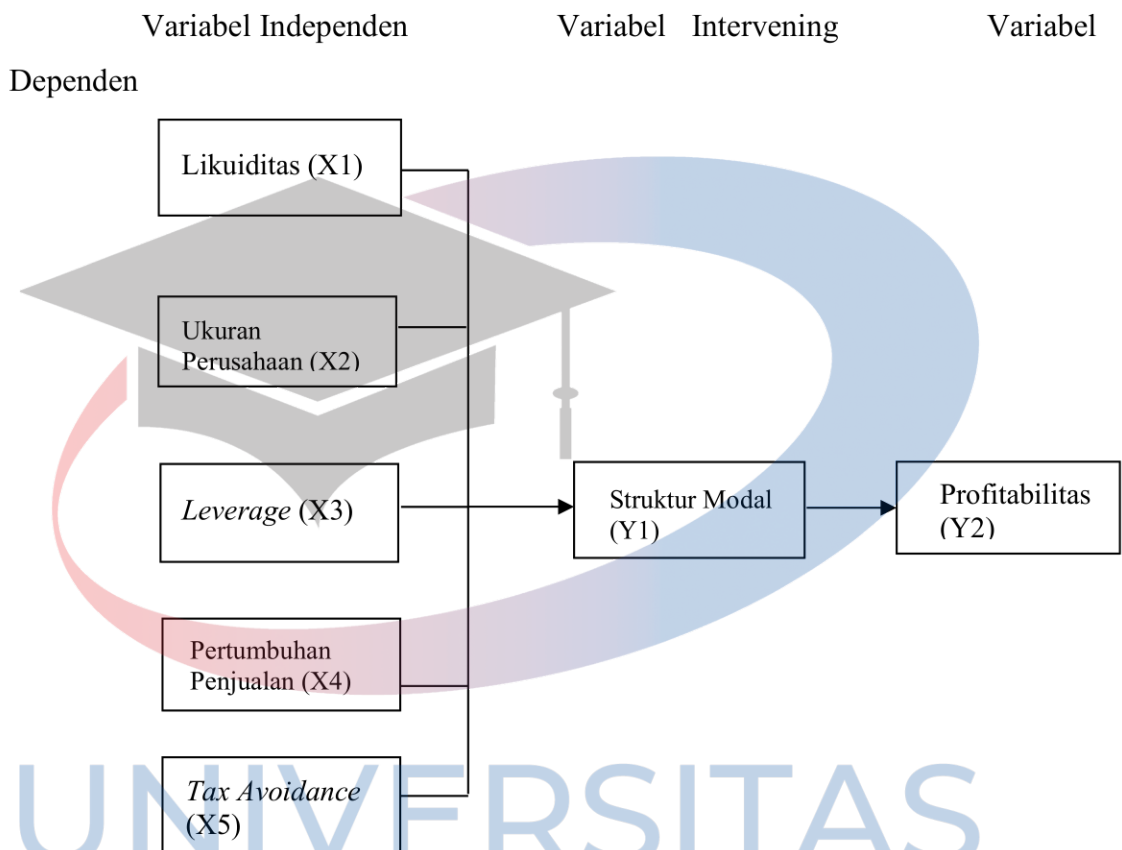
Variabel Independen Variabel Intervening Variabel Dependen

Likuiditas (X1)

Ukuran Perusahaan (X2)

Leverage (X3)

Pertumbuhan Penjualan (X4)

Tax Avoidance (X5)

Struktur Modal (Y1)

Profitabilitas (Y2)

UNIVERSITAS